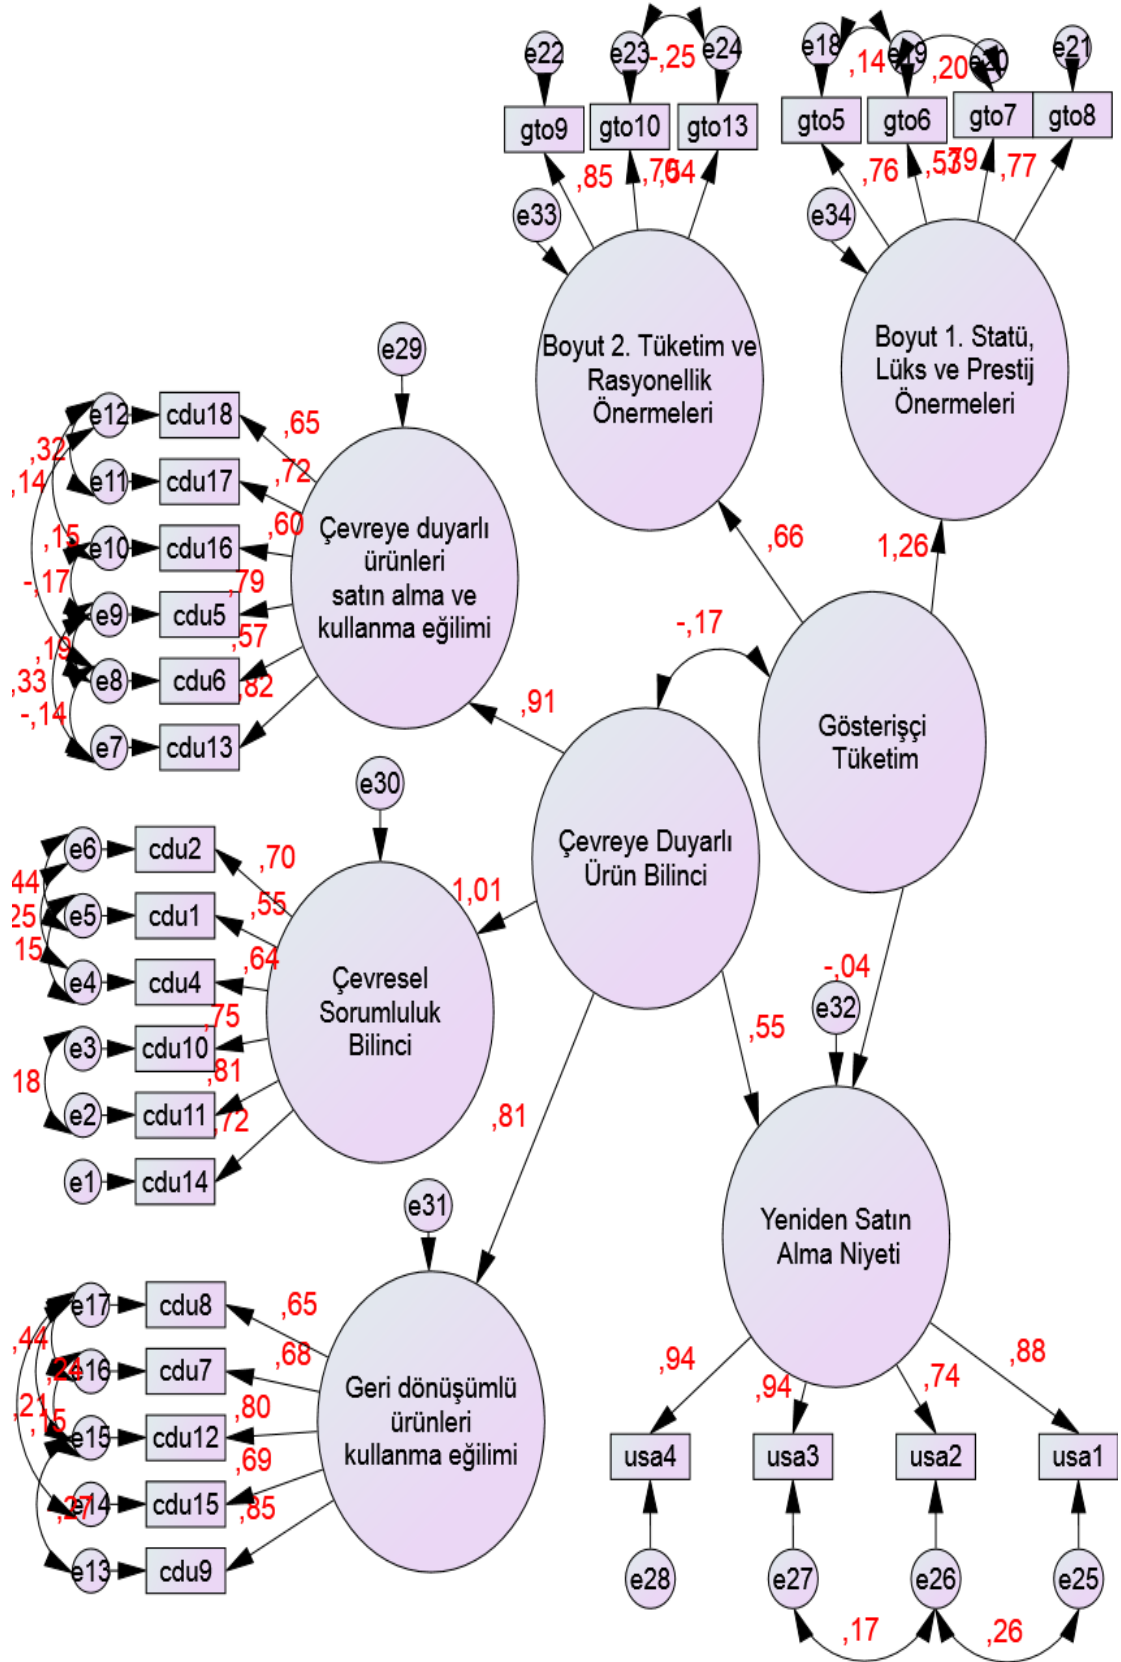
e22 e23 -,25 e24 e18 ,14 e19 ,20 e20 e21

gto9 gto10 gto13 gto5 gto6 gto7 gto8

,85 ,76 ,64 ,76 ,57 ,79 ,77

e33 e34

Boyut 2. Tüketim ve Rasyonellik Önermeleri

Boyut 1. Statü, Lüks ve Prestij Önermeleri

e29

e12 cdu18 ,65
e11 cdu17 ,72
e10 cdu16 ,60
e9 cdu5 ,79
e8 cdu6 ,57
e7 cdu13 ,82

,32 ,14 ,15 -,17 ,19 ,33 -,14

Çevreye duyarlı ürünleri satın alma ve kullanma eğilimi

,66 1,26

-,17

Gösterişçi Tüketim

,91

e30

e6 cdu2 ,70
e5 cdu1 ,55
e4 cdu4 ,64
e3 cdu10 ,75
e2 cdu11 ,81
e1 cdu14 ,72

44 25 15 18

Çevresel Sorumluluk Bilinci

1,01

Çevreye Duyarlı Ürün Bilinci

-,04

e32

,55

,81

e31

Yeniden Satın Alma Niyeti

e17 cdu8 ,65
e16 cdu7 ,68
e15 cdu12 ,80
e14 cdu15 ,69
e13 cdu9 ,85

,44 ,24 ,21 ,15 ,27

Geri dönüşümlü ürünleri kullanma eğilimi

,94 ,94 ,74 ,88

usa4 usa3 usa2 usa1

e28 e27 e26 e25

,17 ,26